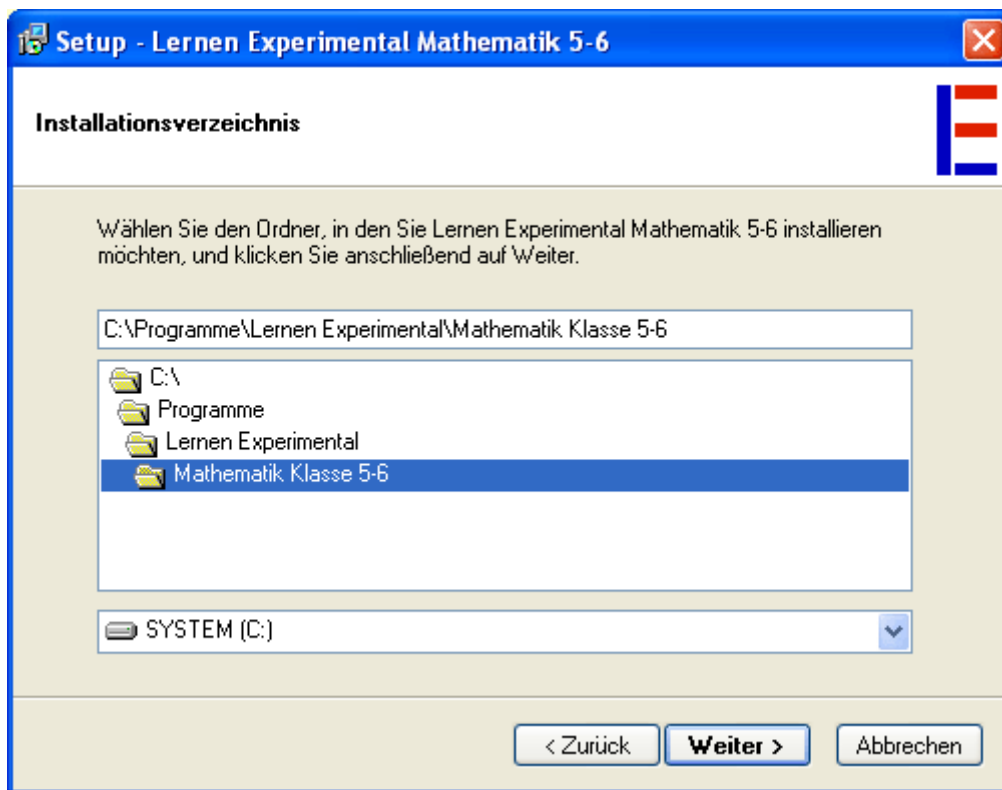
Setup - Lernen Experimental Mathematik 5-6

Installationsverzeichnis

Wählen Sie den Ordner, in den Sie Lernen Experimental Mathematik 5-6 installieren möchten, und klicken Sie anschließend auf Weiter.

C:\Programme\Lernen Experimental\Mathematik Klasse 5-6

C:\
Programme
Lernen Experimental
Mathematik Klasse 5-6

SYSTEM (C:)

< Zurück
Weiter >
Abbrechen